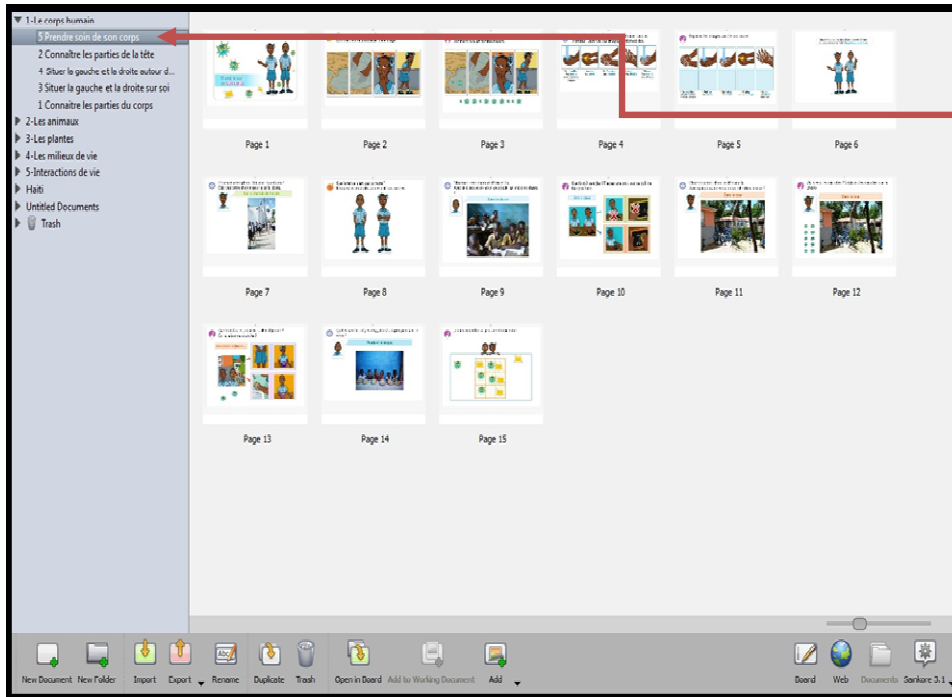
1-Le corps humain
5 Prendre soin de son corps
2 Connaître les parties de la tête
4 Situer la gauche et la droite autour d...
3 Situer la gauche et la droite sur soi
1 Connaitre les parties du corps
2-Les animaux
3-Les plantes
4-Les milieux de vie
5-Interactions de vie
Haiti
Untitled Documents
Trash

Page 1
Page 2
Page 3
Page 4
Page 5
Page 6
Page 7
Page 8
Page 9
Page 10
Page 11
Page 12
Page 13
Page 14
Page 15

New Document
New Folder
Import
Export
Rename
Duplicate
Trash
Open in Board
Add to Working Document
Add
Board
Web
Documents
Sankore 3.1